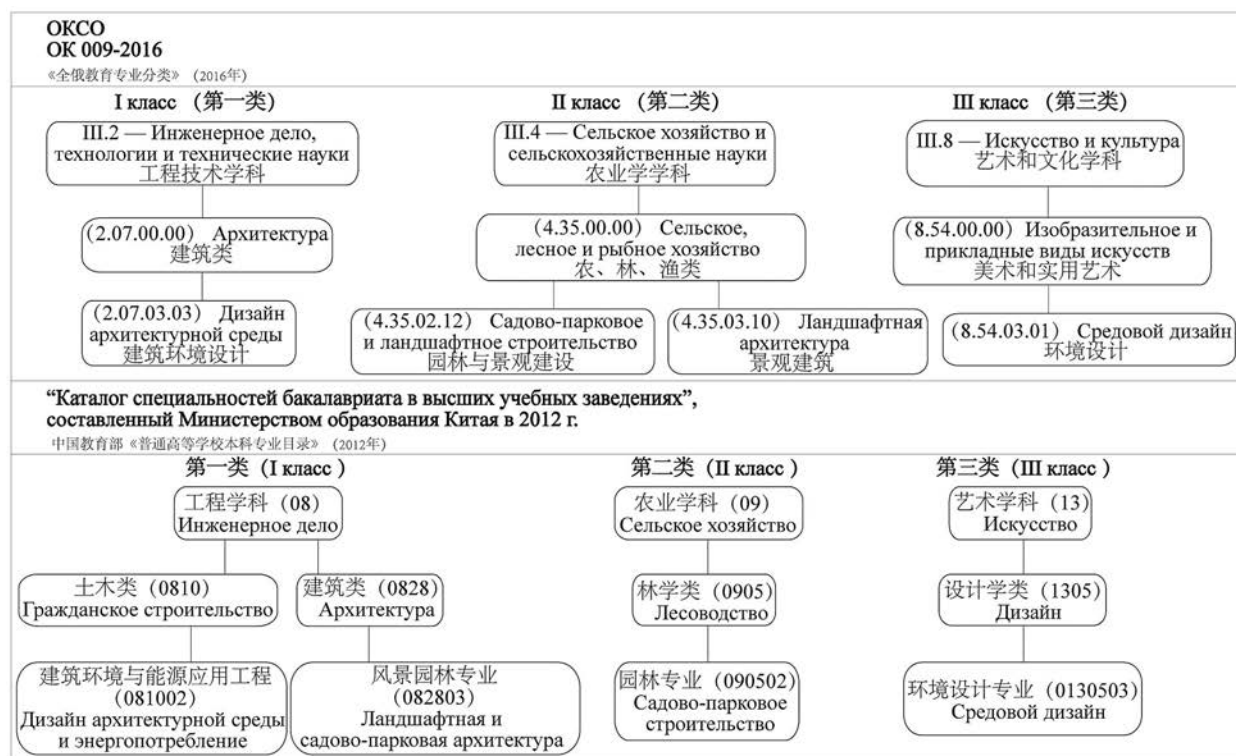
ОКСО
ОК 009-2016
《全俄教育专业分类》（2016年）

I класс （第一类）

III.2 — Инженерное дело, технологии и технические науки
工程技术学科

(2.07.00.00) Архитектура
建筑类

(2.07.03.03) Дизайн архитектурной среды
建筑环境设计

II класс （第二类）

III.4 — Сельское хозяйство и сельскохозяйственные науки
农业学学科

(4.35.00.00) Сельское, лесное и рыбное хозяйство
农、林、渔类

(4.35.02.12) Садово-парковое и ландшафтное строительство
园林与景观建设

(4.35.03.10) Ландшафтная архитектура
景观建筑

III класс （第三类）

III.8 — Искусство и культура
艺术和文化学科

(8.54.00.00) Изобразительное и прикладные виды искусств
美术和实用艺术

(8.54.03.01) Средовой дизайн
环境设计

“Каталог специальностей бакалавриата в высших учебных заведениях”, составленный Министерством образования Китая в 2012 г.
中国教育部《普通高等学校本科专业目录》（2012年）

第一类（I класс）

工程学科（08）
Инженерное дело

土木类（0810）
Гражданское строительство

建筑类（0828）
Архитектура

建筑环境与能源应用工程（081002）
Дизайн архитектурной среды и энергопотребление

风景园林专业（082803）
Ландшафтная и садово-парковая архитектура

第二类（II класс）

农业学科（09）
Сельское хозяйство

林学类（0905）
Лесоводство

园林专业（090502）
Садово-парковое строительство

第三类（III класс）

艺术学科（13）
Искусство

设计学类（1305）
Дизайн

环境设计专业（0130503）
Средовой дизайн